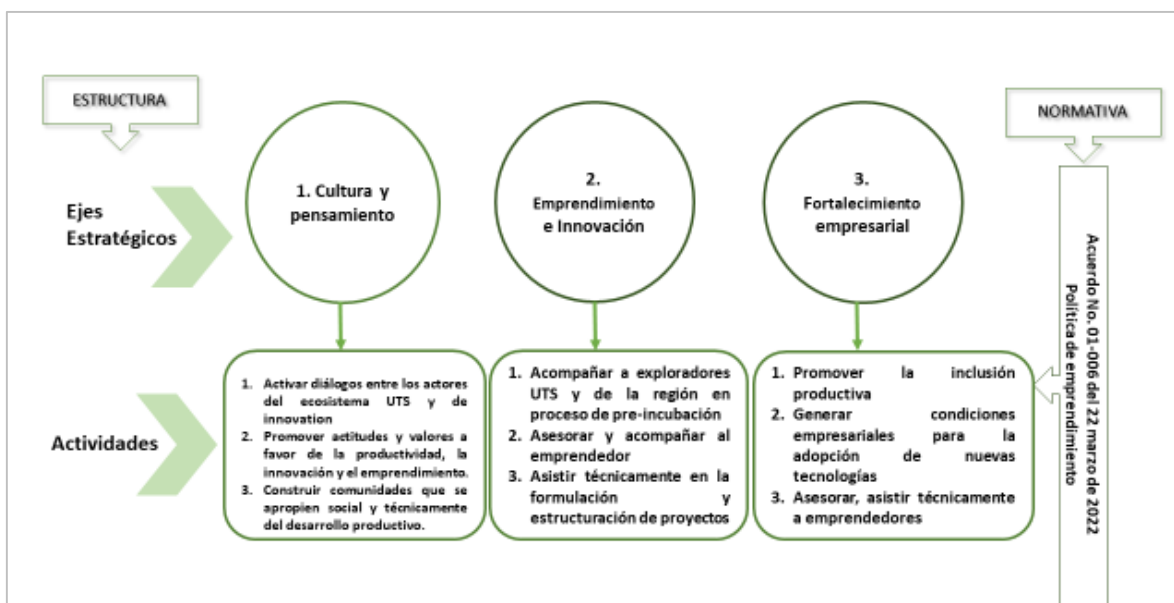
ESTRUCTURA

NORMATIVA

Ejes Estratégicos

1. Cultura y pensamiento

2. Emprendimiento e Innovación

3. Fortalecimiento empresarial

Acuerdo No. 01-006 del 22 marzo de 2022 Política de emprendimiento

Actividades

1. Activar diálogos entre los actores del ecosistema UTS y de innovation
2. Promover actitudes y valores a favor de la productividad, la innovación y el emprendimiento.
3. Construir comunidades que se apropien social y técnicamente del desarrollo productivo.

1. Acompañar a exploradores UTS y de la región en proceso de pre-incubación
2. Asesorar y acompañar al emprendedor
3. Asistir técnicamente en la formulación y estructuración de proyectos

1. Promover la inclusión productiva
2. Generar condiciones empresariales para la adopción de nuevas tecnologías
3. Asesorar, asistir técnicamente a emprendedores